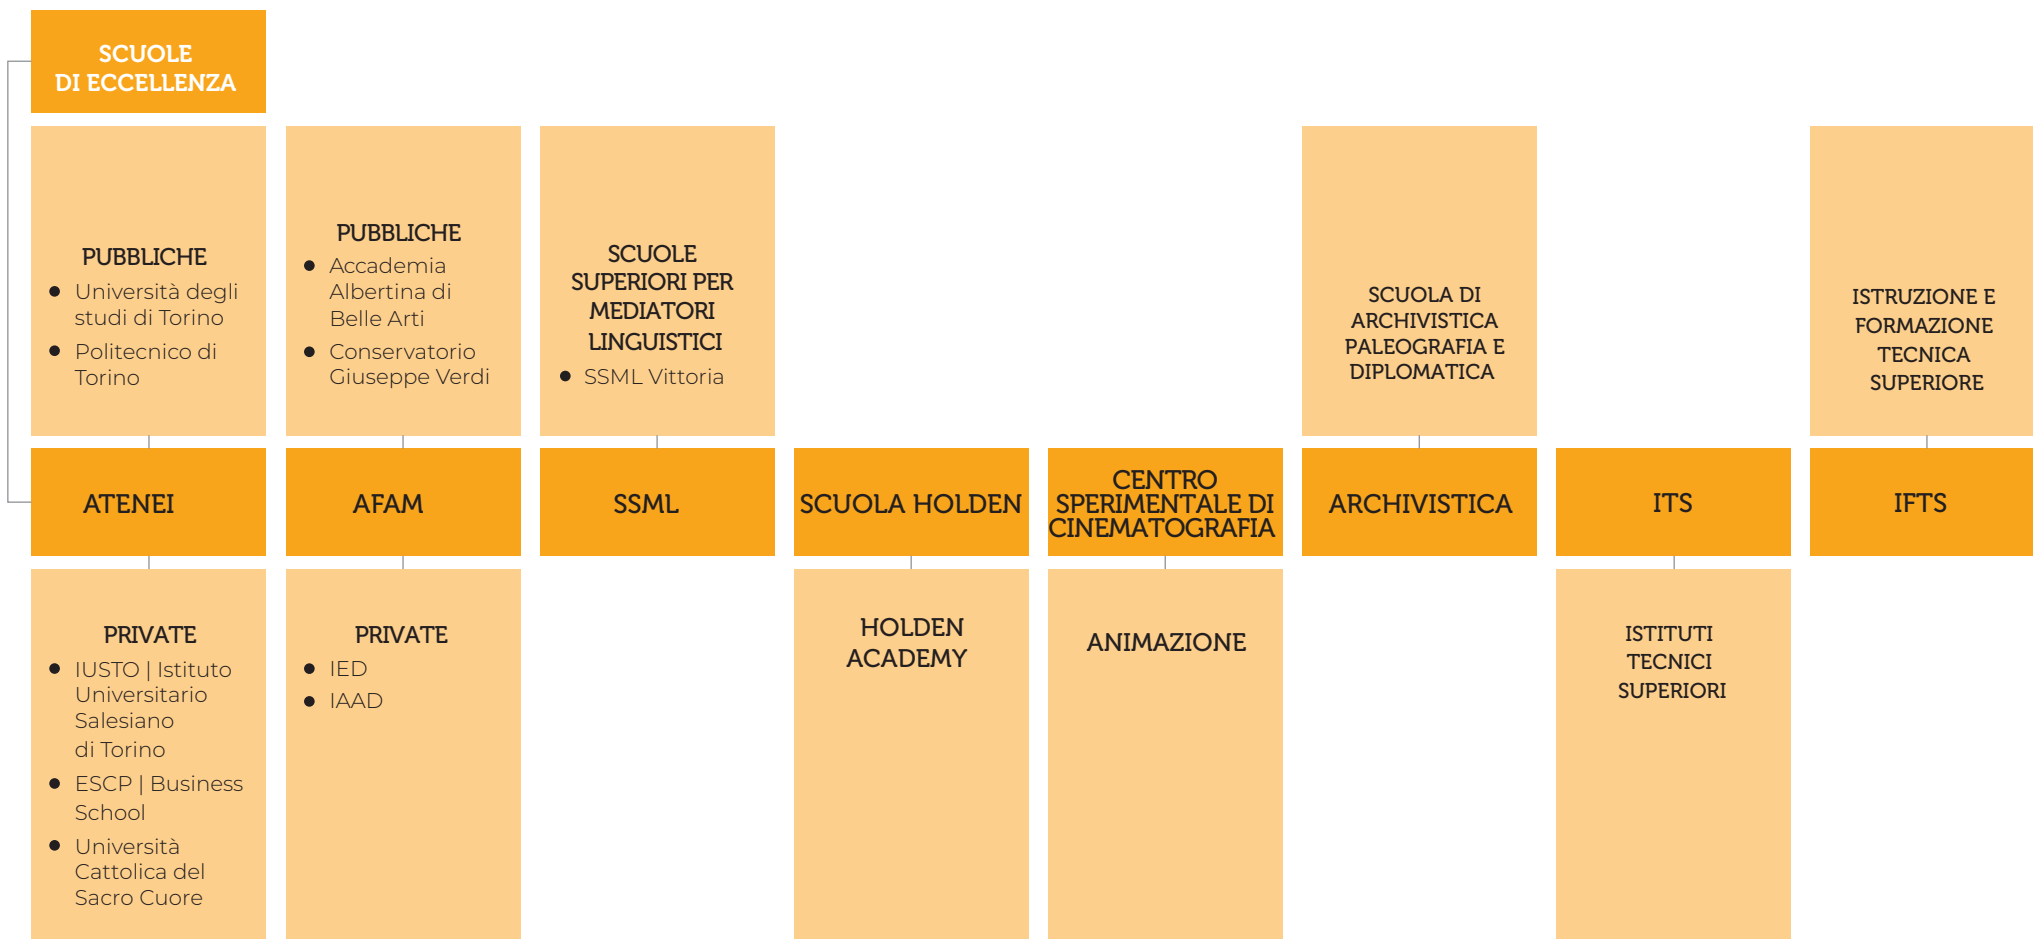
SCUOLE DI ECCELLENZA

PUBBLICHE
- Università degli studi di Torino
- Politecnico di Torino

PUBBLICHE
- Accademia Albertina di Belle Arti
- Conservatorio Giuseppe Verdi

SCUOLE SUPERIORI PER MEDIATORI LINGUISTICI
- SSML Vittoria

SCUOLA DI ARCHIVISTICA PALEOGRAFIA E DIPLOMATICA

ISTRUZIONE E FORMAZIONE TECNICA SUPERIORE

ATENEI

AFAM

SSML

SCUOLA HOLDEN

CENTRO SPERIMENTALE DI CINEMATOGRAFIA

ARCHIVISTICA

ITS

IFTS

PRIVATE
- IUSTO | Istituto Universitario Salesiano di Torino
- ESCP | Business School
- Università Cattolica del Sacro Cuore

PRIVATE
- IED
- IAAD

HOLDEN ACADEMY

ANIMAZIONE

ISTITUTI TECNICI SUPERIORI